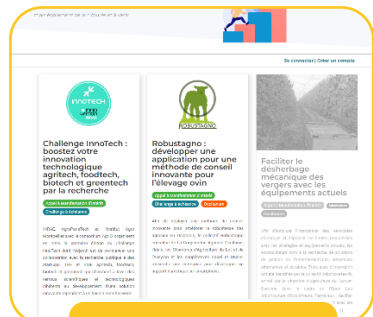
Se connecter | Créer un compte

INNOTECH

Challenge InnoTech : boostez votre innovation technologique agritech, foodtech, biotech et greentech par la recherche

Appel à manifestation d'intérêt

Challenge gratuit

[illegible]

ROBUSTAGNO

Robustagno : développer une application pour une méthode de conseil innovante pour l'élevage ovin

Appel à manifestation d'intérêt

Challenge à échéance

Doctorant

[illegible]

Faciliter le désherbage mécanique des vergers avec les équipements actuels

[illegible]

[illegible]